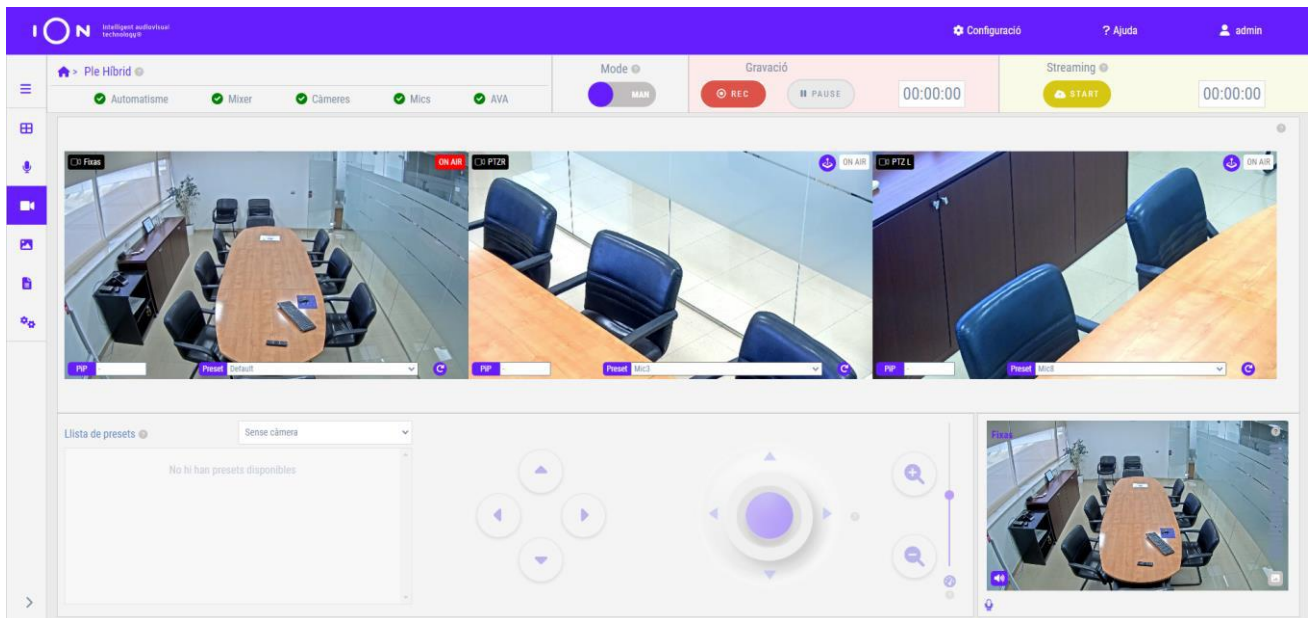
ION Intelligent audiovisual technology®

Configuració ? Ajuda admin

> Ple Híbrid

Automatisme Mixer Càmeres Mics AVA

Mode
MAN

Gravació
REC PAUSE 00:00:00

Streaming
START 00:00:00

Fixas ON AIR
PTZR ON AIR
PTZ L ON AIR

PIP Preset Default
PIP Preset Mic3
PIP Preset Mic8

Llista de presets Sense càmera

No hi han presets disponibles

Fixas